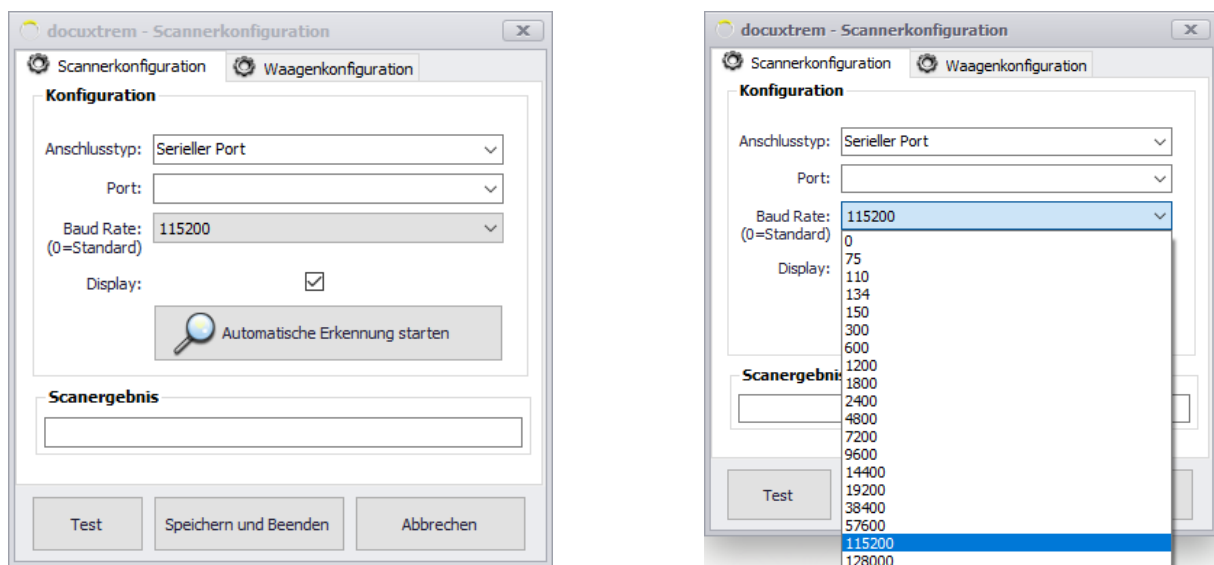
docuxtrem - Scannerkonfiguration

Scannerkonfiguration
Waagenkonfiguration

Konfiguration

Anschlusstyp: Serieller Port
Port:
Baud Rate: (0=Standard) 115200
Display:

Automatische Erkennung starten

Scanergebnis

Test
Speichern und Beenden
Abbrechen

docuxtrem - Scannerkonfiguration

Scannerkonfiguration
Waagenkonfiguration

Konfiguration

Anschlusstyp: Serieller Port
Port:
Baud Rate: (0=Standard) 115200
Display:

0
75
110
134
150
300
600
1200
1800
2400
4800
7200
9600
14400
19200
38400
57600
115200
128000

Scanergebnis

Test